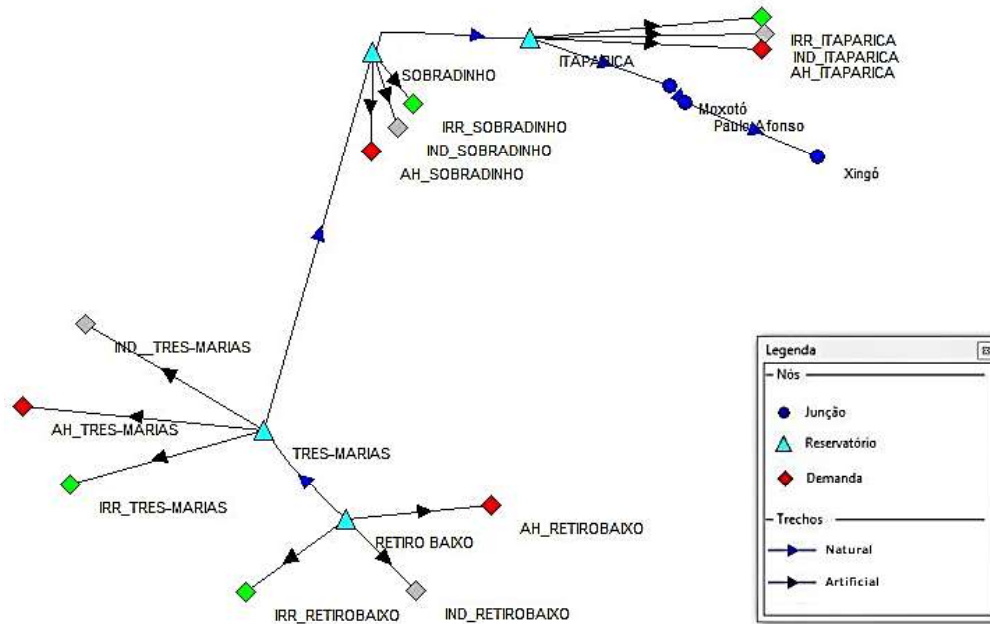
SOBRADINHO
IRR_SOBRADINHO
IND_SOBRADINHO
AH_SOBRADINHO
ITAPARICA
IRR_ITAPARICA
IND_ITAPARICA
AH_ITAPARICA
Moxotó
Paulo Afonso
Xingó
IND__TRES-MARIAS
AH_TRES-MARIAS
TRES-MARIAS
IRR_TRES-MARIAS
RETIRO BAIXO
AH_RETIROBAIXO
IRR_RETIROBAIXO
IND_RETIROBAIXO

Legenda
Nós
Junção
Reservatório
Demanda
Trechos
Natural
Artificial